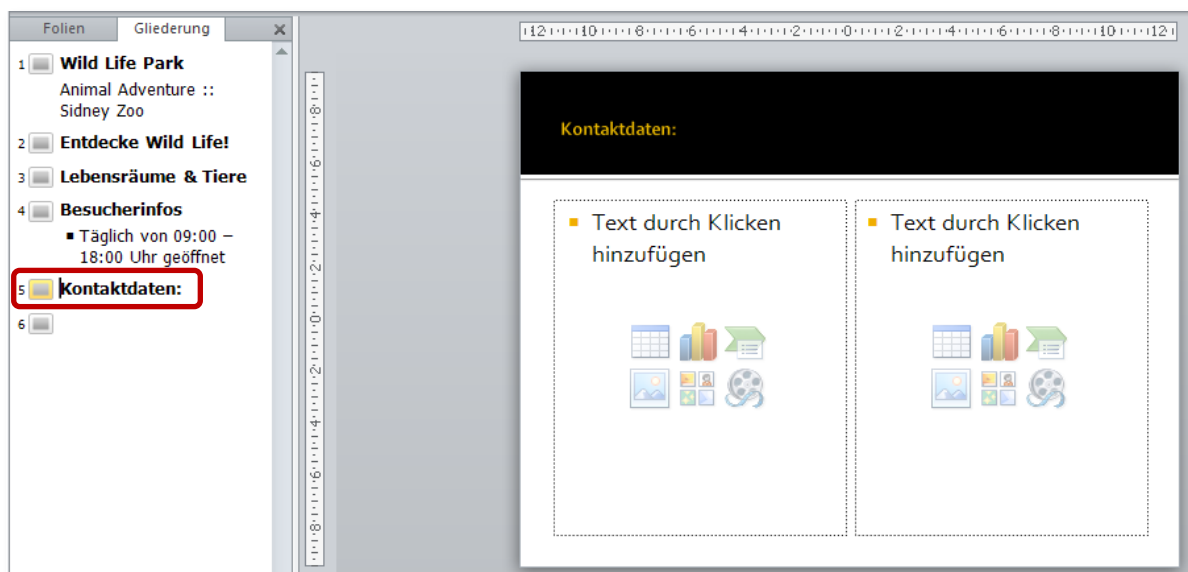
Folien Gliederung ×

1 Wild Life Park
Animal Adventure :: Sidney Zoo

2 Entdecke Wild Life!

3 Lebensräume & Tiere

4 Besucherinfos
▪ Täglich von 09:00 – 18:00 Uhr geöffnet

5 Kontaktdaten:

6

12 · 10 · 8 · 6 · 4 · 2 · 0 · 2 · 4 · 6 · 8 · 10 · 12

8 · 6 · 4 · 2 · 0 · 2 · 4 · 6 · 8

Kontaktdaten:

▪ Text durch Klicken hinzufügen

▪ Text durch Klicken hinzufügen